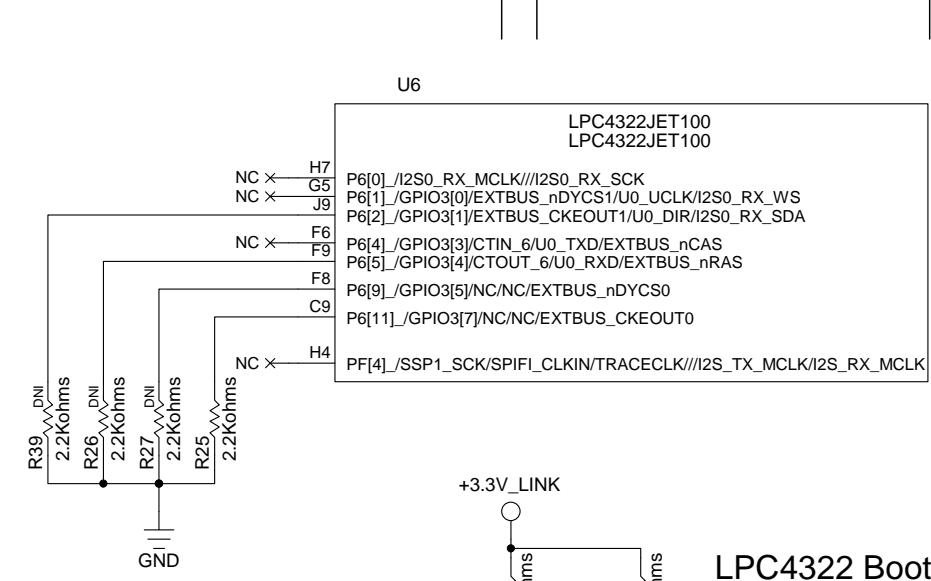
U6

LPC4322JET100
LPC4322JET100

NC H7 P6[0]_/I2S0_RX_MCLK///I2S0_RX_SCK
NC G5 P6[1]_/GPIO3[0]/EXTBUS_nDYCS1/U0_UCLK/I2S0_RX_WS
J9 P6[2]_/GPIO3[1]/EXTBUS_CKEOUT1/U0_DIR/I2S0_RX_SDA
NC F6 P6[4]_/GPIO3[3]/CTIN_6/U0_TXD/EXTBUS_nCAS
F9 P6[5]_/GPIO3[4]/CTOUT_6/U0_RXD/EXTBUS_nRAS
F8 P6[9]_/GPIO3[5]/NC/NC/EXTBUS_nDYCS0
C9 P6[11]_/GPIO3[7]/NC/NC/EXTBUS_CKEOUT0
NC H4 PF[4]_/SSP1_SCK/SPIFI_CLKIN/TRACECLK///I2S_TX_MCLK/I2S_RX_MCLK

DNI R39 2.2Kohms
DNI R26 2.2Kohms
DNI R27 2.2Kohms
R25 2.2Kohms

GND

+3.3V_LINK

ms ms

LPC4322 Boot